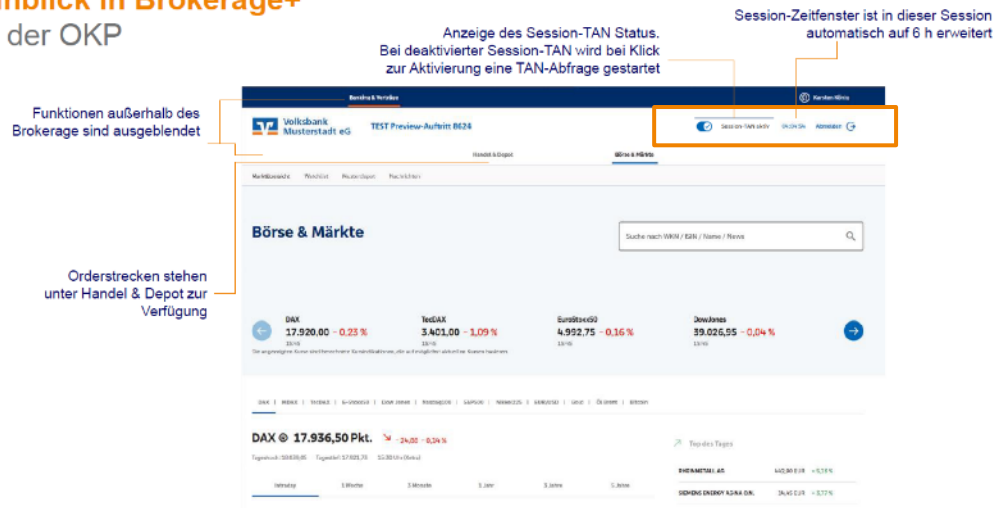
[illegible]nblick in Brokerage+
der OKP

Anzeige des Session-TAN Status. Bei deaktivierter Session-TAN wird bei Klick zur Aktivierung eine TAN-Abfrage gestartet

Session-Zeitfenster ist in dieser Session automatisch auf 6 h erweitert

Funktionen außerhalb des Brokerage sind ausgeblendet

Orderstrecken stehen unter Handel & Depot zur Verfügung

Banking & Verträge

Karsten Klinis

Volksbank Musterstadt eG

TEST Preview-Auftritt 8624

Session-TAN aktiv

05:59 Std.

Abmelden

Handel & Depot

Börse & Märkte

Marktübersicht Watchlist Musterdepot Nachrichten

Börse & Märkte

Suche nach WKN / ISIN / Name / News

DAX
17.920,00 - 0,23 %

TecDAX
3.401,00 - 1,09 %

EuroStoxx50
4.992,75 - 0,16 %

DowJones
39.026,95 - 0,04 %

DAX | MDAX | TecDAX | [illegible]

DAX 17.936,50 Pkt. - 24,88 - 0,14 %

Top des Tages

RHEINMETALL AG

SIEMENS ENERGY AG NA O.N.

Intraday 1 Woche 1 Monat 1 Jahr 3 Jahre 5 Jahre